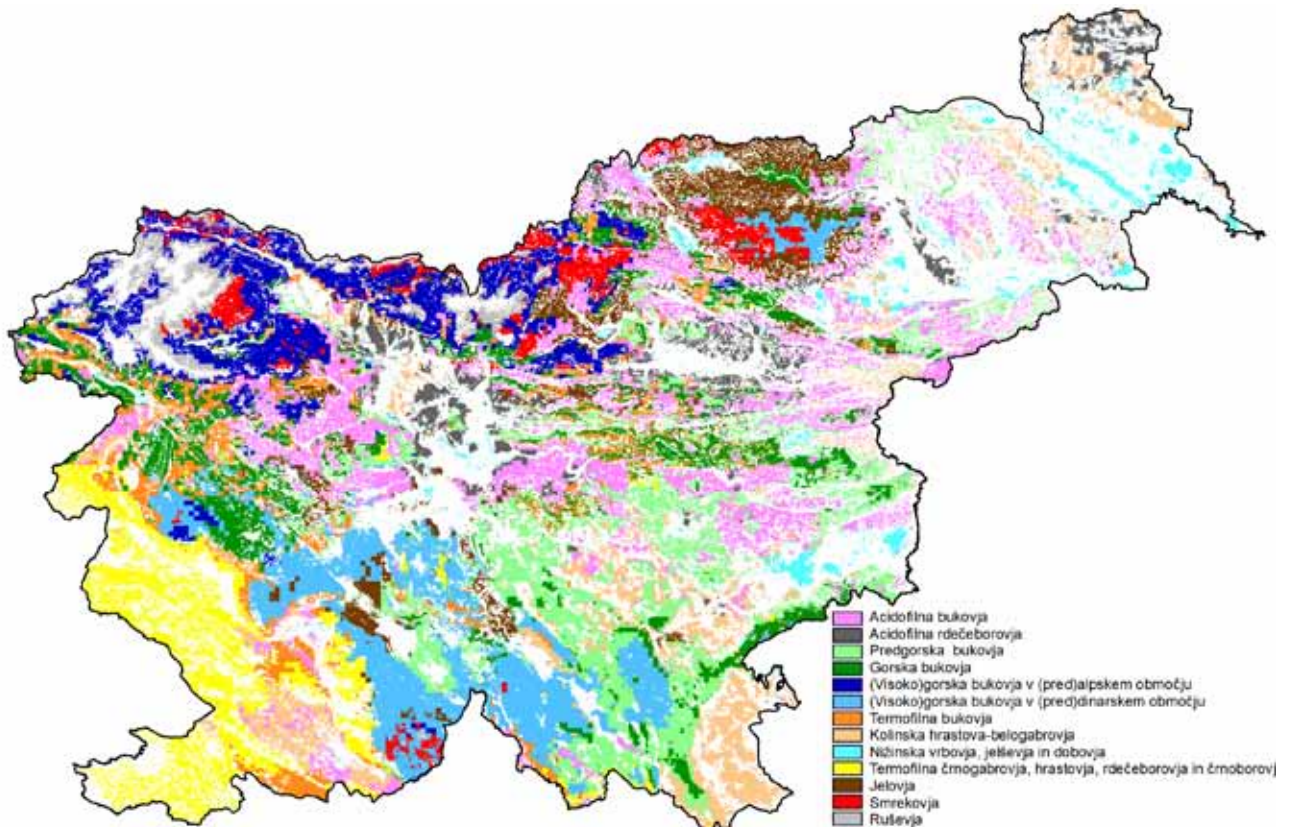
Acidofilna bukovja
Acidofilna rdečeborovja
Predgorska bukovja
Gorska bukovja
(Visoko)gorska bukovja v (pred)alpskem območju
(Visoko)gorska bukovja v (pred)dinarskem območju
Termofilna bukovja
Kolinska hrastova-belogabrovja
Nižinska vrbovja, jelševja in dobovja
Termofilna črnogabrovja, hrastovja, rdečeborovja in črnoborovj
Jelovja
Smrekovja
Ruševja